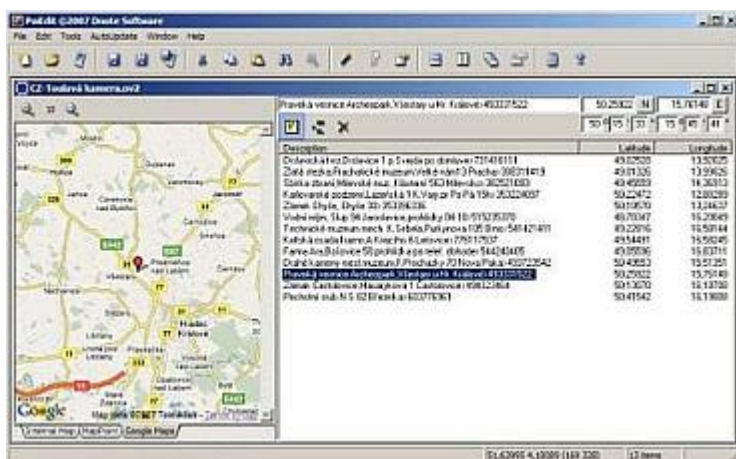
PoiEdit ©2007 Deote Software

File Edit Tools AutoUpdate Window Help

CZ- Toulavá kamera.ov2

Pravěká vesnice Archeopark Všestary u Hr. Králové 493331522

50.25822 N 15.76148 E

Description | Latitude | Longitude
Drdlevská krvz Drdlevice 1 p 5 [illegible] | 49.02928 | 13.50025
Zlatá stezka Prachatické muzeum Velké nám 3 Prachat 388311419 | 49.01326 | 13.99926
Stoka zbraní Milevské muz. Klášterní 563 Milevsko 382521080 | 49.45033 | 14.36313
Kalovarská pozdrav Lázeňská 1K Vary pr Po Pá 15hr 353224097 | 50.22472 | 12.88289
Zámek Chyše, Chyše 33 353356336 | 50.10570 | 13.24637
Vodní mlýn, Slup 56 Jaroslavice prohlídky 04 10 515235070 | 48.76347 | 16.23049
Technické muzeum mech. K. Sebela Purkyňova 105 Brno 541421411 | 49.22816 | 16.59144
Kafská zbadatelna Kraslho 8 Letovice 775117537 | 49.54491 | 16.58245
Farma Ala Bulovice 58 prohlídky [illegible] obchoder 544240405 | 49.05596 | 16.83711
Druhé kamenné měst muzeum F.Procházky 70 Nová Paka 493723542 | 50.49663 | 15.51351
Pravěká vesnice Archeopark Všestary u Hr. Králové 493331522 | 50.25822 | 15.76148
Zámek Častolovice Husova 1 Častolovice 494323464 | 50.13070 | 16.13780
Pivovarní klub N S 62 Brodní 603776361 | 50.41542 | 16.11600

Hradec Králové

Google Map data ©2007 Tele Atlas - Terms of Use

Internal Map | MapPoint | Google Maps

51.62955 4.10089 (169 330) | 13 items